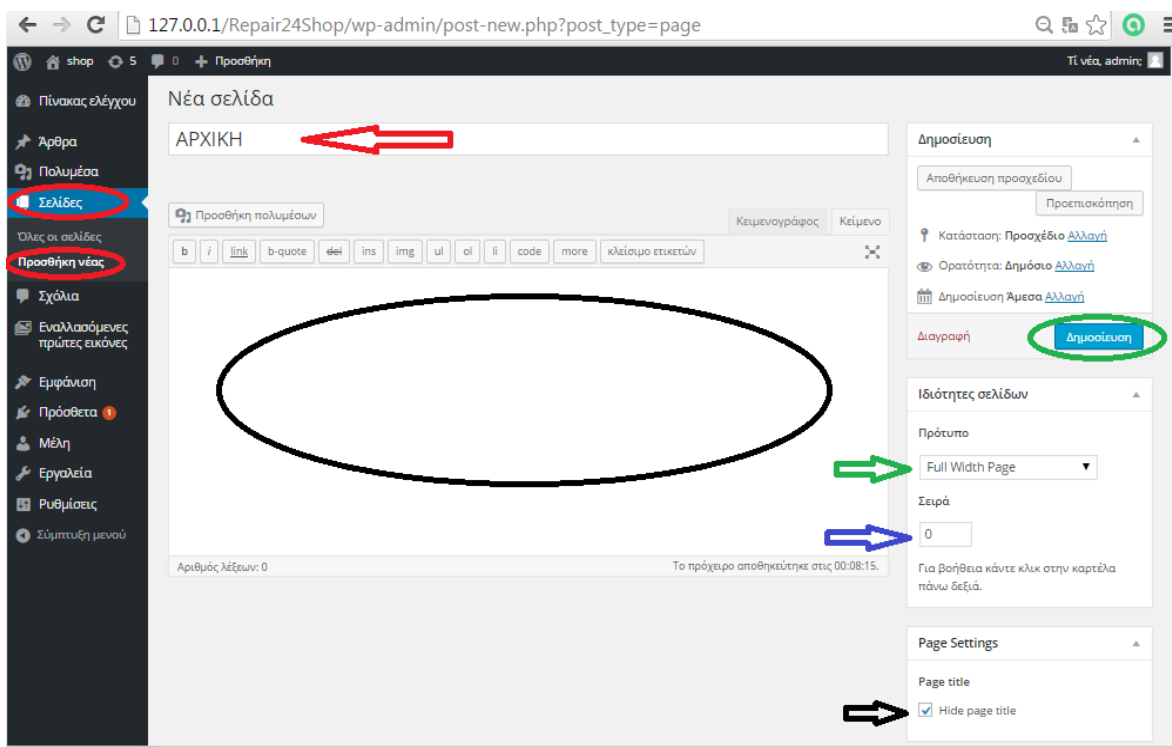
127.0.0.1/Repair24Shop/wp-admin/post-new.php?post_type=page

shop 5 0 Προσθήκη

Τί νέα, admin;

Πίνακας ελέγχου

Άρθρα
Πολυμέσα
Σελίδες
Όλες οι σελίδες
Προσθήκη νέας
Σχόλια
Εναλλασσόμενες πρώτες εικόνες
Εμφάνιση
Πρόσθετα 1
Μέλη
Εργαλεία
Ρυθμίσεις
Σύμπτυξη μενού

Νέα σελίδα

ΑΡΧΙΚΗ

Προσθήκη πολυμέσων

Κειμενογράφος Κείμενο

b i link b-quote del ins img ul ol li code more κλείσιμο ετικετών

Αριθμός λέξεων: 0

Το πρόχειρο αποθηκεύτηκε στις 00:08:15.

Δημοσίευση

Αποθήκευση προσχεδίου

Προεπισκόπηση

Κατάσταση: Προσχέδιο Αλλαγή

Ορατότητα: Δημόσιο Αλλαγή

Δημοσίευση Άμεσα Αλλαγή

Διαγραφή

Δημοσίευση

Ιδιότητες σελίδων

Πρότυπο

Full Width Page

Σειρά

0

Για βοήθεια κάντε κλικ στην καρτέλα πάνω δεξιά.

Page Settings

Page title

Hide page title